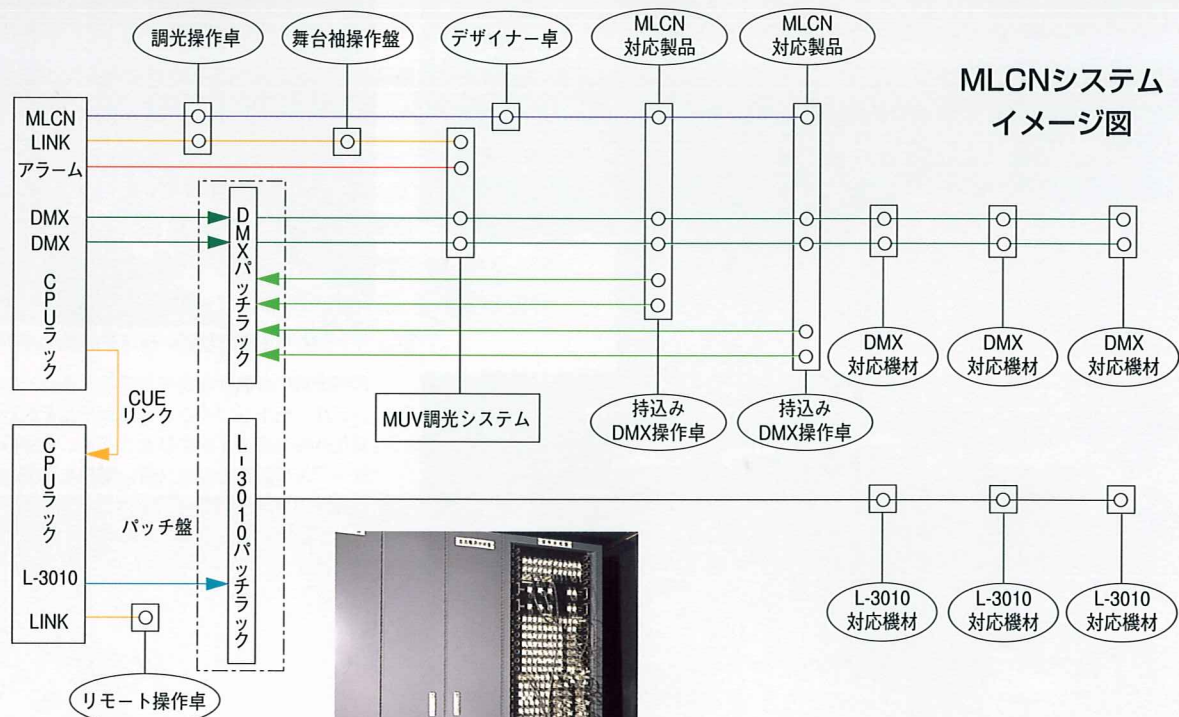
調光操作卓

舞台袖操作盤

デザイナー卓

MLCN
対応製品

MLCN
対応製品

MLCNシステム
イメージ図

MLCN
LINK
アラーム
DMX
DMX
CPUラック

DMXパッチラック

CUE
リンク

CPUラック

L-3010パッチラック

パッチ盤

L-3010

LINK

MUV調光システム

持込み
DMX操作卓

持込み
DMX操作卓

DMX
対応機材

DMX
対応機材

DMX
対応機材

L-3010
対応機材

L-3010
対応機材

L-3010
対応機材

リモート操作卓